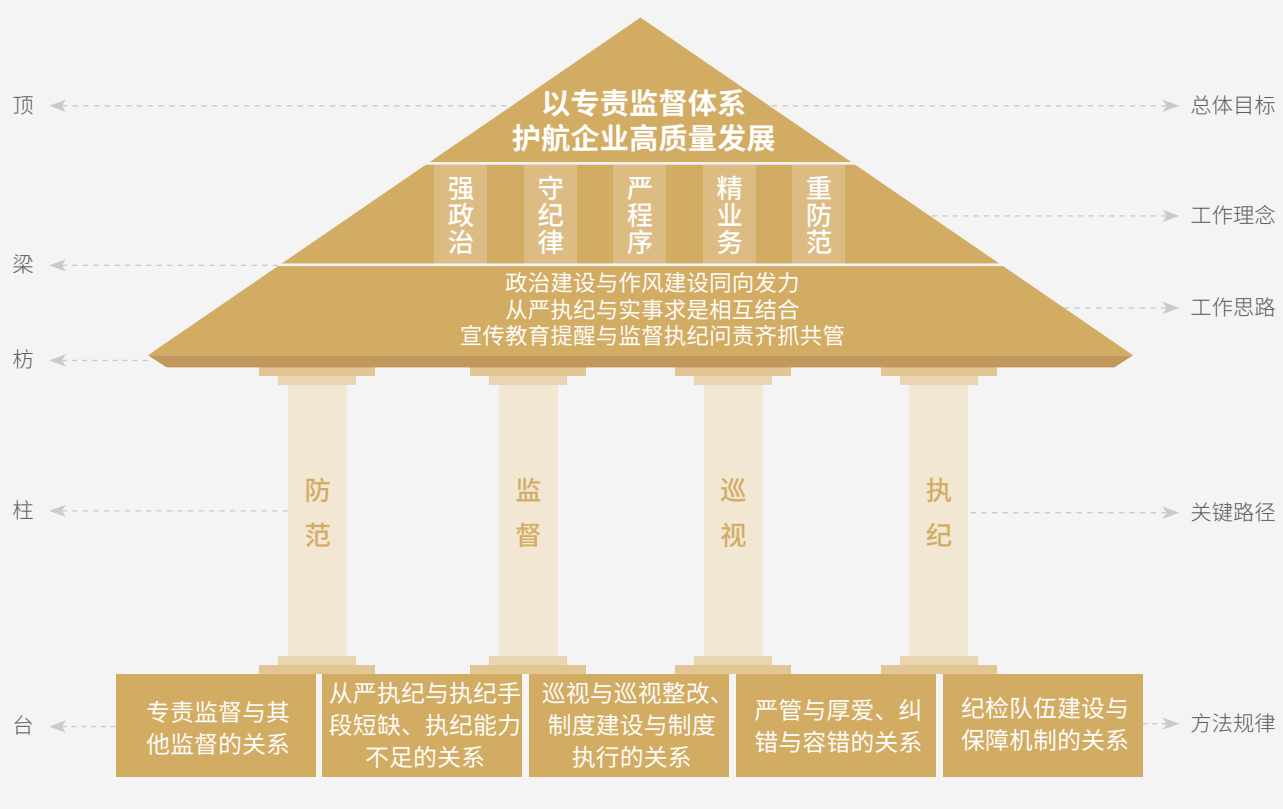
顶

以专责监督体系
护航企业高质量发展

总体目标

强政治

守纪律

严程序

精业务

重防范

工作理念

梁

政治建设与作风建设同向发力
从严执纪与实事求是相互结合
宣传教育提醒与监督执纪问责齐抓共管

工作思路

枋

柱

防范

监督

巡视

执纪

关键路径

台

专责监督与其他监督的关系

从严执纪与执纪手段短缺、执纪能力不足的关系

巡视与巡视整改、制度建设与制度执行的关系

严管与厚爱、纠错与容错的关系

纪检队伍建设与保障机制的关系

方法规律